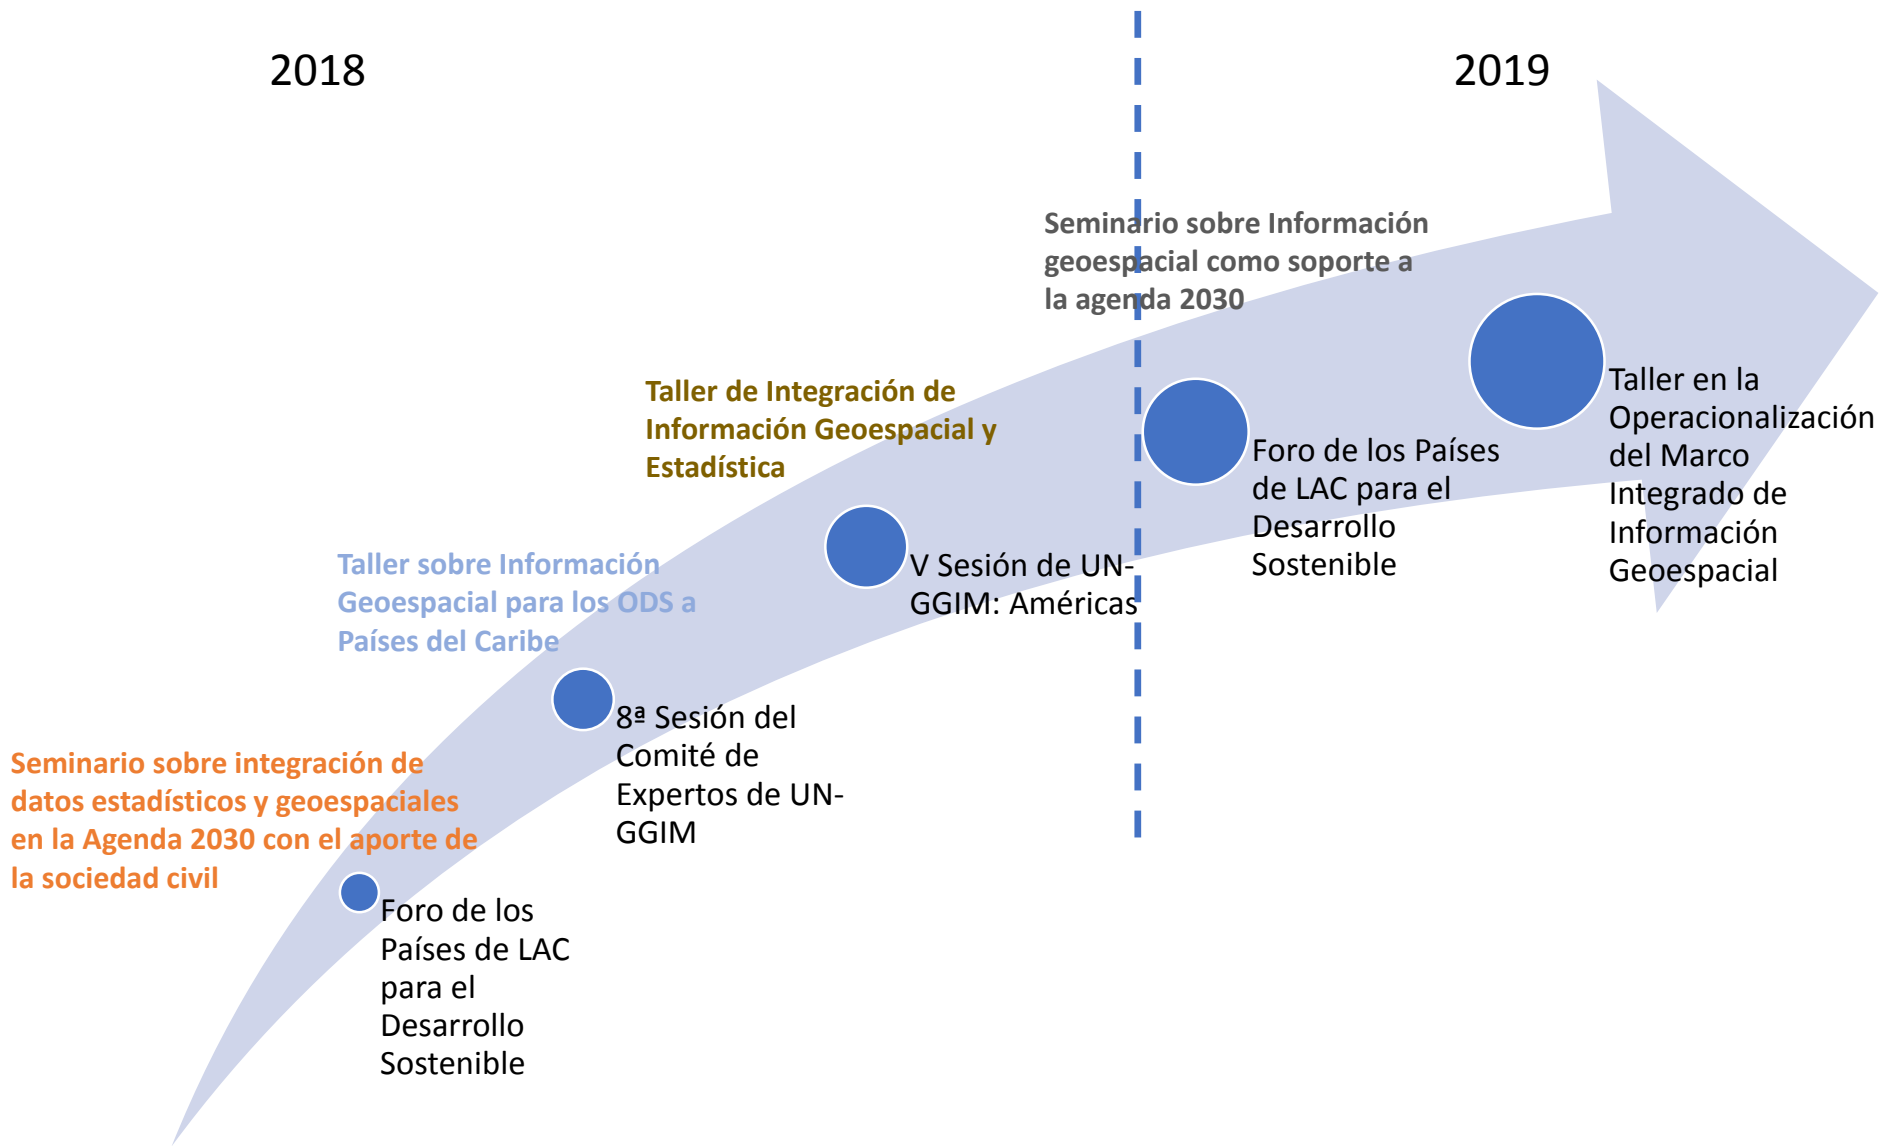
2018

2019

Seminario sobre Información geoespacial como soporte a la agenda 2030

Taller en la Operacionalización del Marco Integrado de Información Geoespacial

Foro de los Países de LAC para el Desarrollo Sostenible

Taller de Integración de Información Geoespacial y Estadística

V Sesión de UN-GGIM: Américas

Taller sobre Información Geoespacial para los ODS a Países del Caribe

8ª Sesión del Comité de Expertos de UN-GGIM

Seminario sobre integración de datos estadísticos y geoespaciales en la Agenda 2030 con el aporte de la sociedad civil

Foro de los Países de LAC para el Desarrollo Sostenible